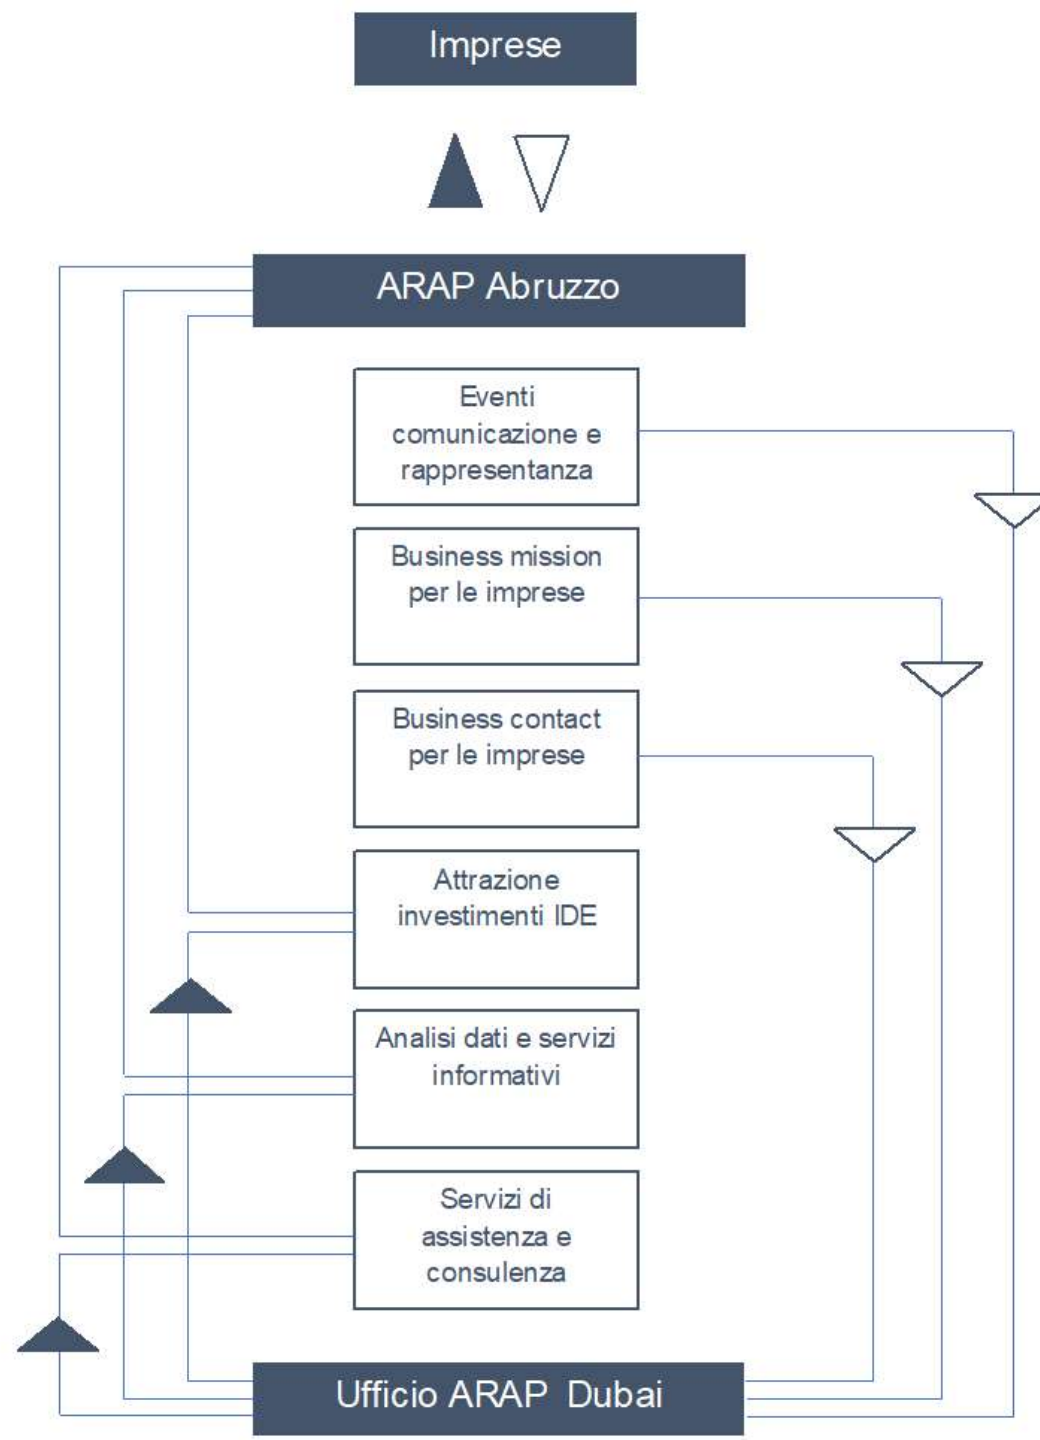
Imprese

ARAP Abruzzo

Eventi comunicazione e rappresentanza

Business mission per le imprese

Business contact per le imprese

Attrazione investimenti IDE

Analisi dati e servizi informativi

Servizi di assistenza e consulenza

Ufficio ARAP Dubai